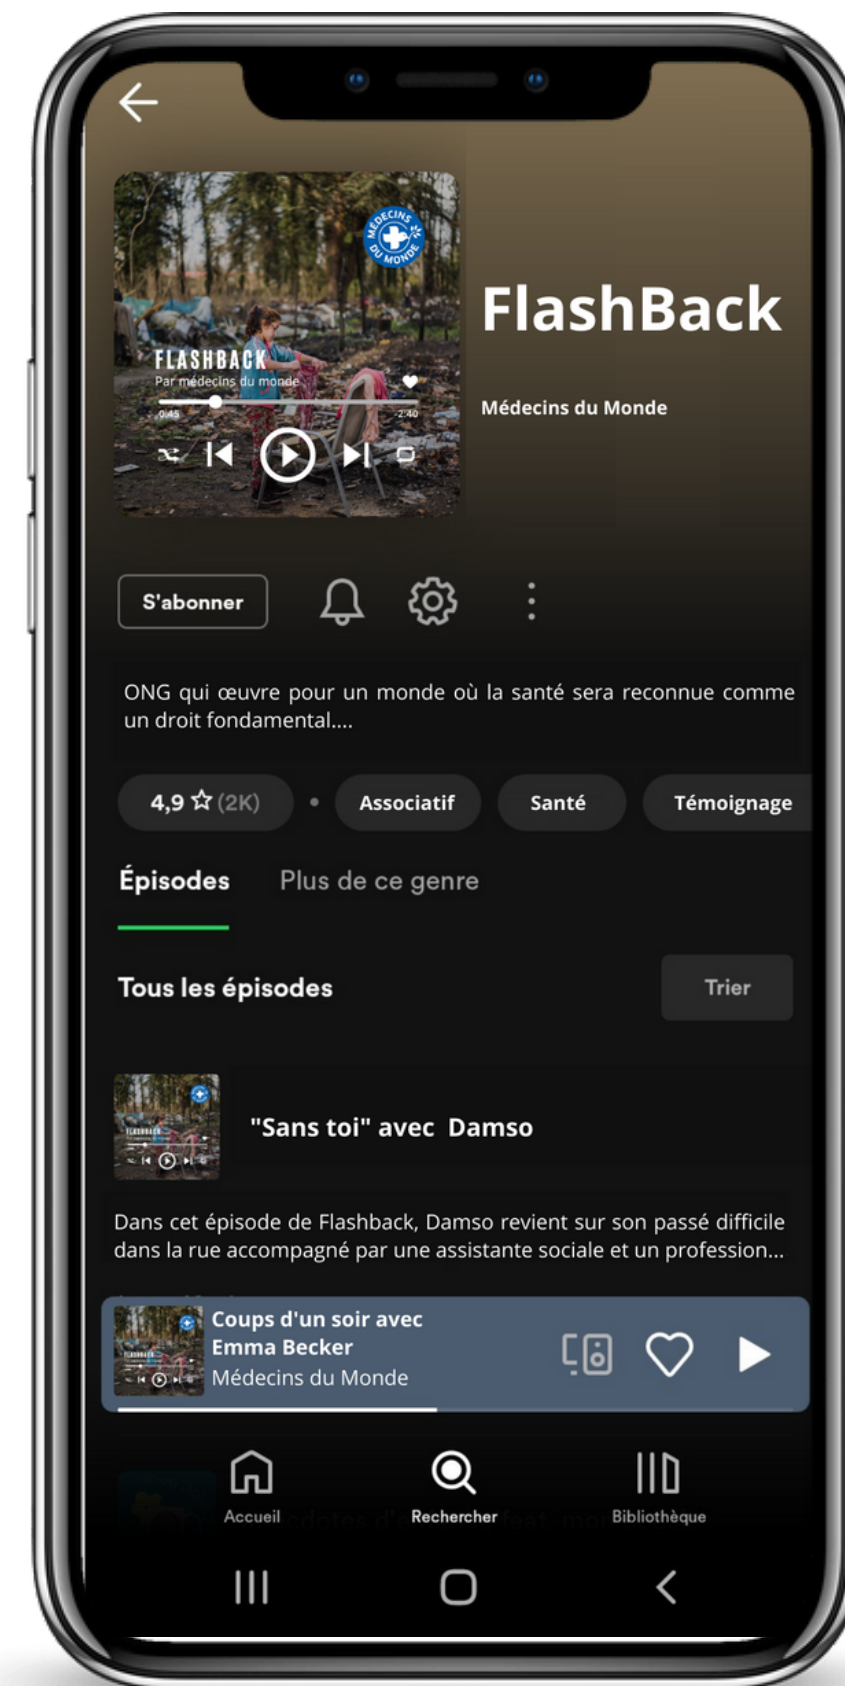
MÉDECINS DU MONDE

FLASHBACK
Par médecins du monde
0:45
-2:40

FlashBack

Médecins du Monde

S'abonner

ONG qui œuvre pour un monde où la santé sera reconnue comme un droit fondamental....

4,9 ☆ (2K) • Associatif Santé Témoignage

Épisodes Plus de ce genre

Tous les épisodes

Trier

"Sans toi" avec Damso

Dans cet épisode de Flashback, Damso revient sur son passé difficile dans la rue accompagné par une assistante sociale et un profession...

Coups d'un soir avec Emma Becker
Médecins du Monde

Accueil Rechercher Bibliothèque